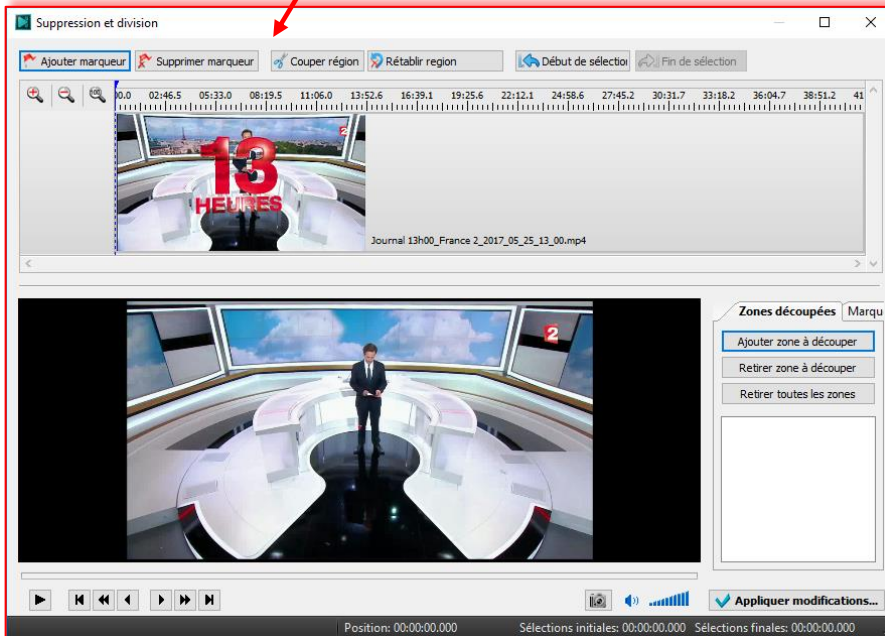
Suppression et division

Ajouter marqueur
Supprimer marqueur
Couper région
Rétablir region
Début de sélectio
Fin de sélection

00.0 02:46.5 05:33.0 08:19.5 11:06.0 13:52.6 16:39.1 19:25.6 22:12.1 24:58.6 27:45.2 30:31.7 33:18.2 36:04.7 38:51.2 41

13 HEURES

Journal 13h00_France 2_2017_05_25_13_00.mp4

Zones découpées
Marqu
Ajouter zone à découper
Retirer zone à découper
Retirer toutes les zones

Appliquer modifications...

Position: 00:00:00.000
Sélections initiales: 00:00:00.000
Sélections finales: 00:00:00.000